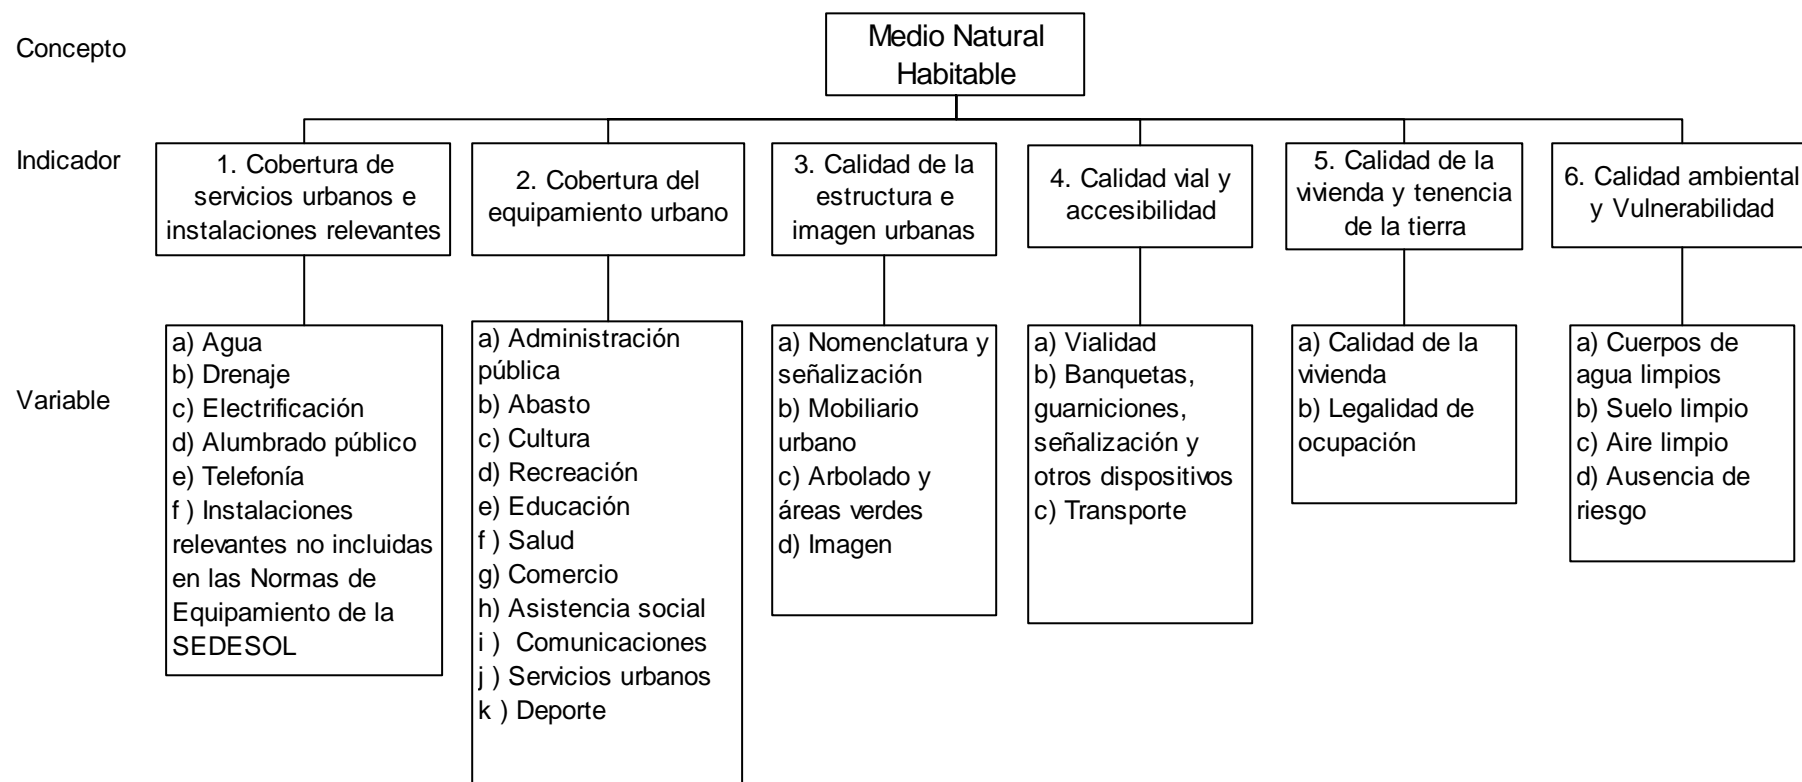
Concepto

Medio Natural Habitable

Indicador

1. Cobertura de servicios urbanos e instalaciones relevantes

2. Cobertura del equipamiento urbano

3. Calidad de la estructura e imagen urbanas

4. Calidad vial y accesibilidad

5. Calidad de la vivienda y tenencia de la tierra

6. Calidad ambiental y Vulnerabilidad

Variable

a) Agua
b) Drenaje
c) Electrificación
d) Alumbrado público
e) Telefonía
f ) Instalaciones relevantes no incluidas en las Normas de Equipamiento de la SEDESOL

a) Administración pública
b) Abasto
c) Cultura
d) Recreación
e) Educación
f ) Salud
g) Comercio
h) Asistencia social
i ) Comunicaciones
j ) Servicios urbanos
k ) Deporte

a) Nomenclatura y señalización
b) Mobiliario urbano
c) Arbolado y áreas verdes
d) Imagen

a) Vialidad
b) Banquetas, guarniciones, señalización y otros dispositivos
c) Transporte

a) Calidad de la vivienda
b) Legalidad de ocupación

a) Cuerpos de agua limpios
b) Suelo limpio
c) Aire limpio
d) Ausencia de riesgo